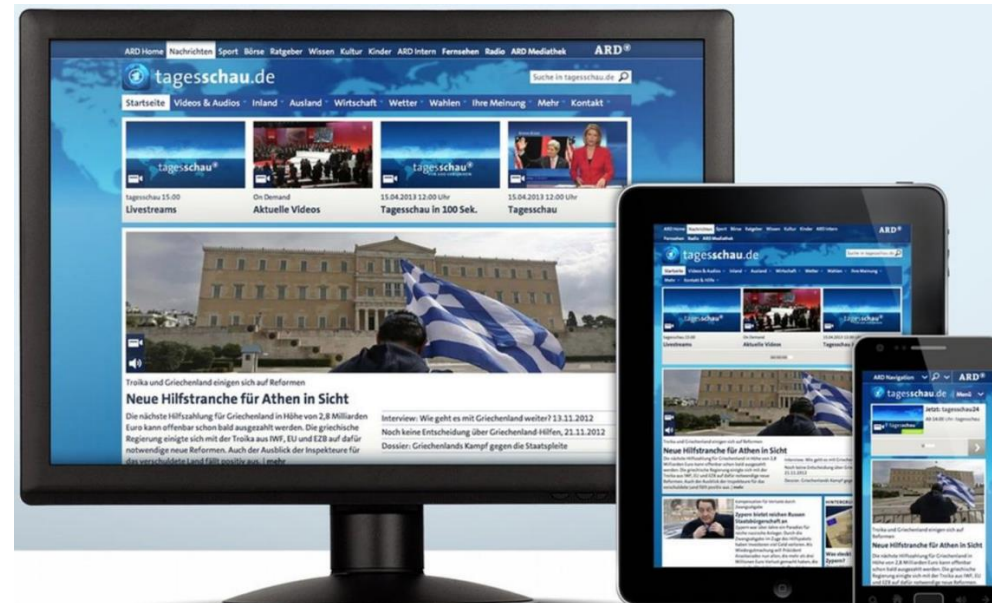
ARD Home Nachrichten Sport Börse Ratgeber Wissen Kultur Kinder ARD Intern Fernsehen Radio ARD Mediathek ARD®

tagesschau.de

Suche in tagesschau.de

Startseite Videos & Audios Inland Ausland Wirtschaft Wetter Wahlen Ihre Meinung Mehr Kontakt

tagesschau

tagesschau 15:00
Livestreams

On Demand
Aktuelle Videos

tagesschau

15.04.2013 12:00 Uhr
Tagesschau in 100 Sek.

15.04.2013 12:00 Uhr
Tagesschau

Troika und Griechenland einigen sich auf Reformen

Neue Hilfstranche für Athen in Sicht

Die nächste Hilfszahlung für Griechenland in Höhe von 2,8 Milliarden Euro kann offenbar schon bald ausgezahlt werden. Die griechische Regierung einigte sich mit der Troika aus IWF, EU und EZB auf dafür notwendige neue Reformen. Auch der Ausblick der Inspekteure für das verschuldete Land fällt positiv aus. | mehr

Interview: Wie geht es mit Griechenland weiter? 13.11.2012
Noch keine Entscheidung über Griechenland-Hilfen, 21.11.2012
Dossier: Griechenlands Kampf gegen die Staatspleite

ARD

tagesschau.de

Livestreams
Aktuelle Videos

Neue Hilfstranche für Athen in Sicht

Zypern bietet reichen Russen Staatsbürgerschaft an

ARD Navigation ARD®

tagesschau.de

Menü

Jetzt: tagesschau24

Troika und Griechenland einigen sich auf Reformen

Neue Hilfstranche für Athen in Sicht

Die nächste Hilfszahlung für Griechenland in Höhe von 2,8 Milliarden Euro kann offenbar schon bald ausgezahlt werden. Die griechische Regierung einigte sich mit der Troika aus IWF, EU und EZB auf